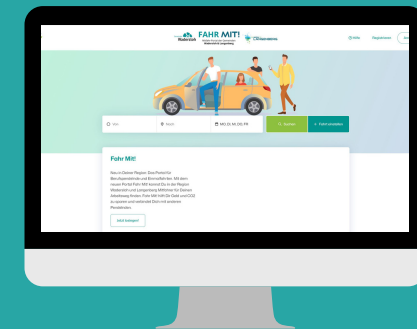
Waldenbuch FAHR MIT! Langenberg

Hilfe Registrieren

Von Nach MO, DI, MI, DO, FR Suchen + Fahrt erstellen

Fahr Mit!

Neu in Deiner Region: Das Portal für Berufspendelnde und Einmalfahrten. Mit dem neuen Portal Fahr Mit! kannst Du in der Region Waldenbuch und Langenberg Mitfahrer für Deinen Arbeitsweg finden. Fahr Mit! hilft Dir Geld und $CO_2$ zu sparen und verbindet Dich mit anderen Pendelnden.

Jetzt loslegen!